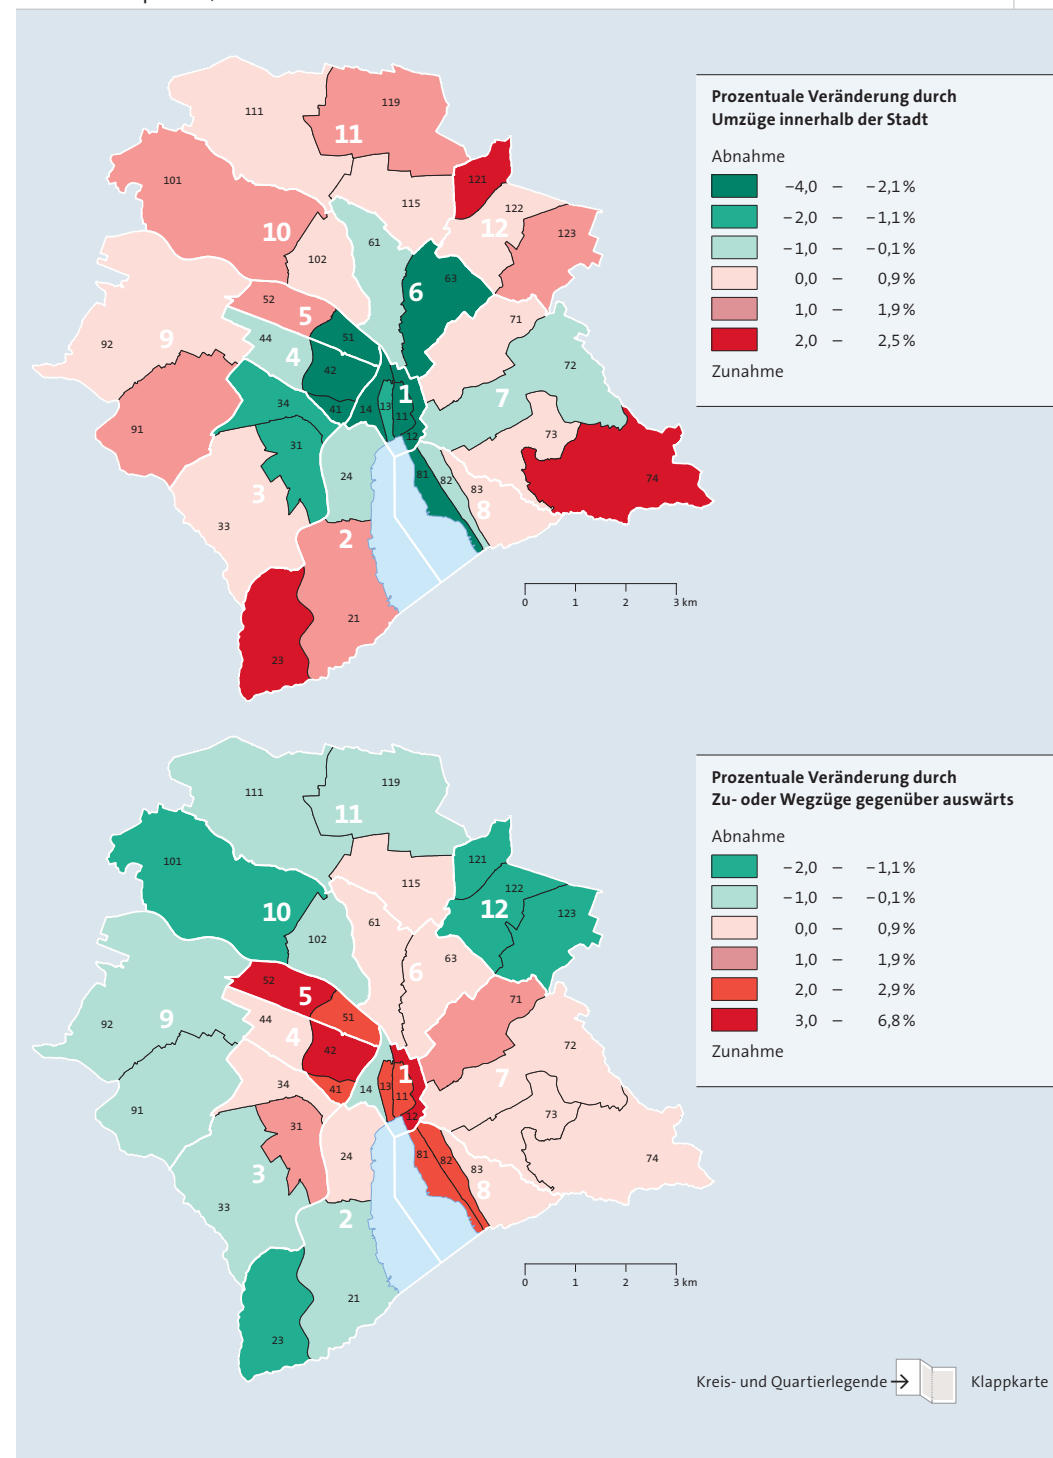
111
119
11
101
121
10
115
122
12
123
61
102
63
6
52
5
92
9
51
44
4
71
72
42
1
7
34
41
14
13
11
91
12
73
31
24
81
82
83
74
3
8
33
2
21
23

0 1 2 3 km

Prozentuale Veränderung durch Umzüge innerhalb der Stadt

Abnahme

| | |
|---|---|
| | −4,0 – −2,1 % |
| | −2,0 – −1,1 % |
| | −1,0 – −0,1 % |
| | 0,0 – 0,9 % |
| | 1,0 – 1,9 % |
| | 2,0 – 2,5 % |

Zunahme

111
119
11
101
121
10
115
122
12
123
102
61
63
6
52
5
92
9
51
44
4
71
42
1
72
7
34
41
14
13
11
91
12
73
31
24
81
82
83
74
3
8
33
2
21
23

0 1 2 3 km

Prozentuale Veränderung durch Zu- oder Wegzüge gegenüber auswärts

Abnahme

| | |
|---|---|
| | −2,0 – −1,1 % |
| | −1,0 – −0,1 % |
| | 0,0 – 0,9 % |
| | 1,0 – 1,9 % |
| | 2,0 – 2,9 % |
| | 3,0 – 6,8 % |

Zunahme

Kreis- und Quartierlegende → Klappkarte